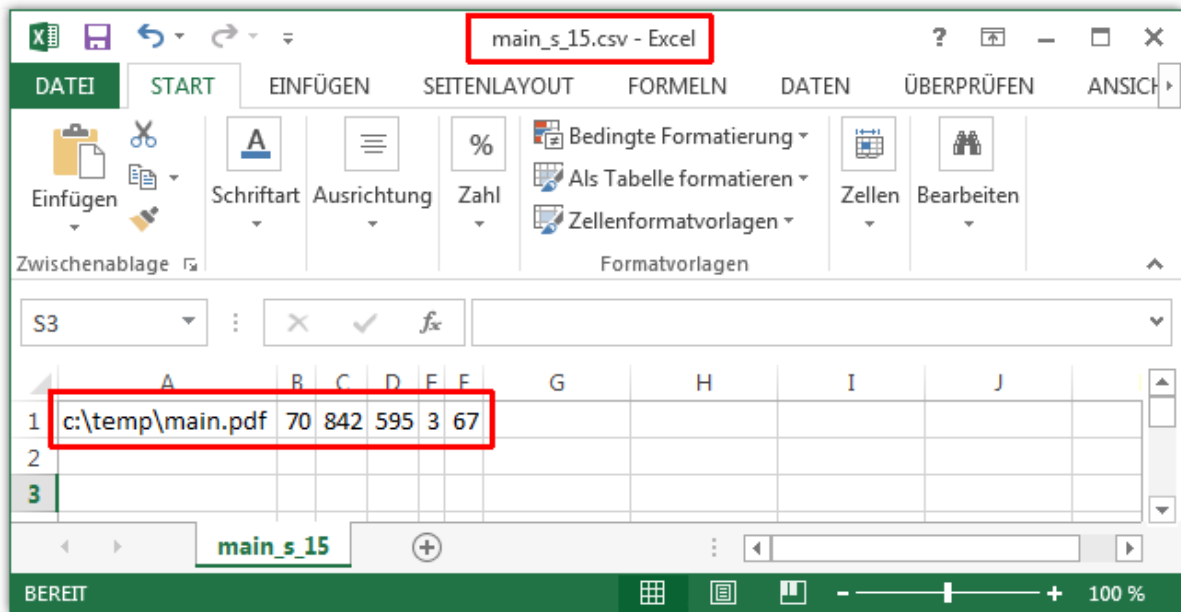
main_s_15.csv - Excel

?

DATEI START EINFÜGEN SEITENLAYOUT FORMELN DATEN ÜBERPRÜFEN ANSICH

Einfügen
Zwischenablage
Schriftart
Ausrichtung
%
Zahl
Bedingte Formatierung
Als Tabelle formatieren
Zellenformatvorlagen
Formatvorlagen
Zellen
Bearbeiten

S3
$f_x$

| | A | B | C | D | E | F | G | H | I | J |
|---|---|---|---|---|---|---|---|---|---|---|
| 1 | c:\temp\main.pdf | 70 | 842 | 595 | 3 | 67 | | | | |
| 2 | | | | | | | | | | |
| 3 | | | | | | | | | | |

main_s_15

BEREIT
100 %